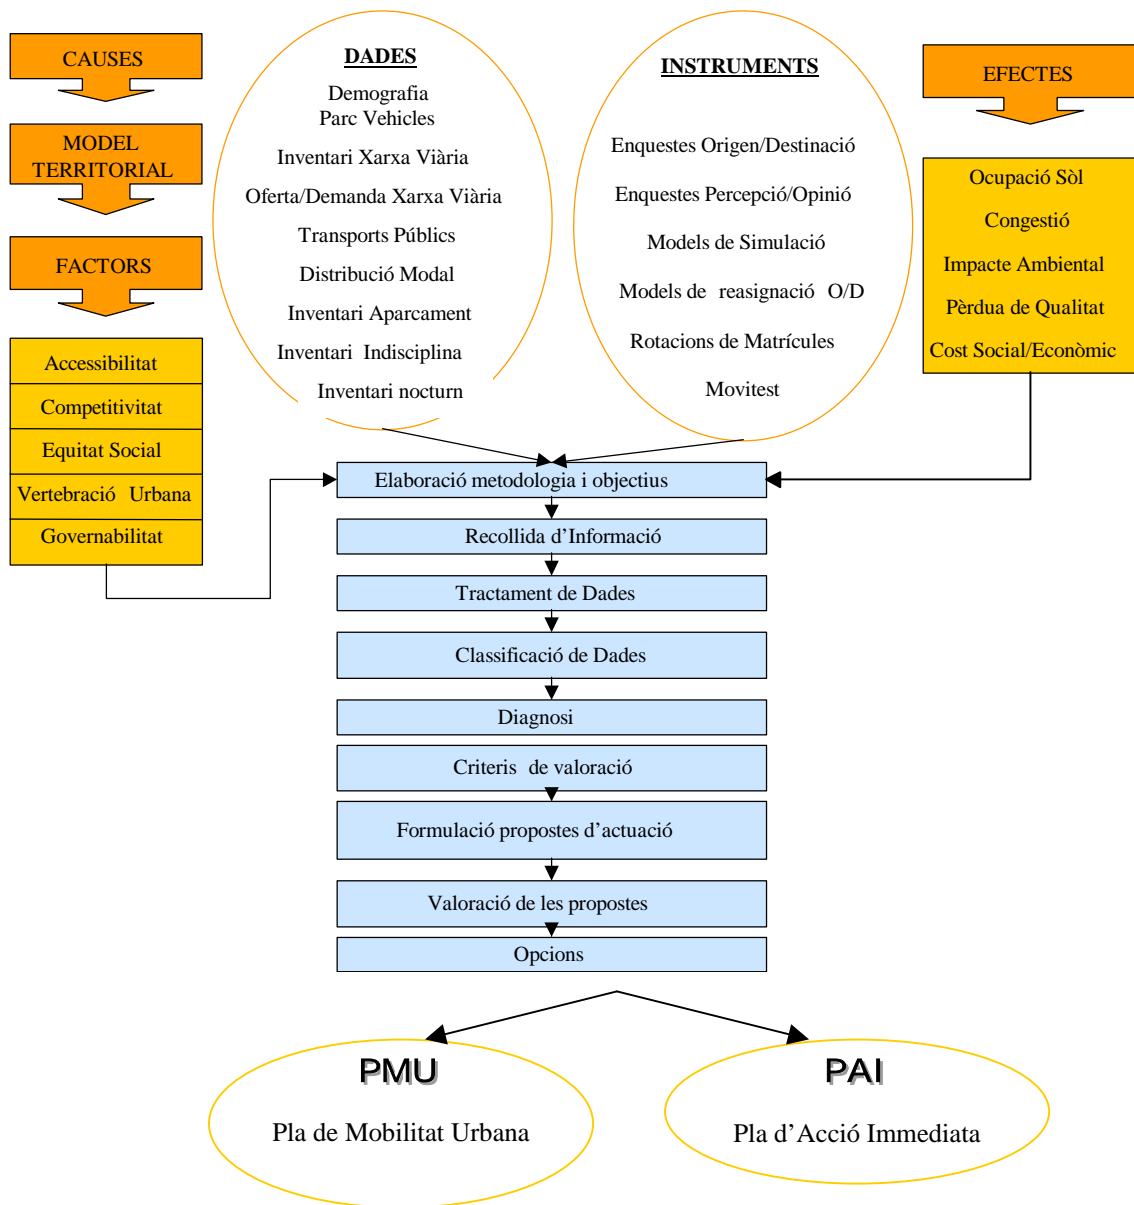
CAUSES

MODEL TERRITORIAL

FACTORS

Accessibilitat

Competitivitat

Equitat Social

Vertebració Urbana

Governabilitat

DADES

Demografia
Parc Vehicles

Inventari Xarxa Vària

Oferta/Demanda Xarxa Vària

Transports Públics

Distribució Modal

Inventari Aparcament

Inventari Indisciplina

Inventari nocturn

INSTRUMENTS

Enquestes Origen/Destinació

Enquestes Percepció/Opinió

Models de Simulació

Models de reasignació O/D

Rotacions de Matrícules

Movitest

EFECTES

Ocupació Sòl

Congestió

Impacte Ambiental

Pèrdua de Qualitat

Cost Social/Econòmic

Elaboració metodologia i objectius

Recollida d'Informació

Tractament de Dades

Classificació de Dades

Diagnosi

Criteris de valoració

Formulació propostes d'actuació

Valoració de les propostes

Opcions

PMU

Pla de Mobilitat Urbana

PAI

Pla d'Acció Immediata